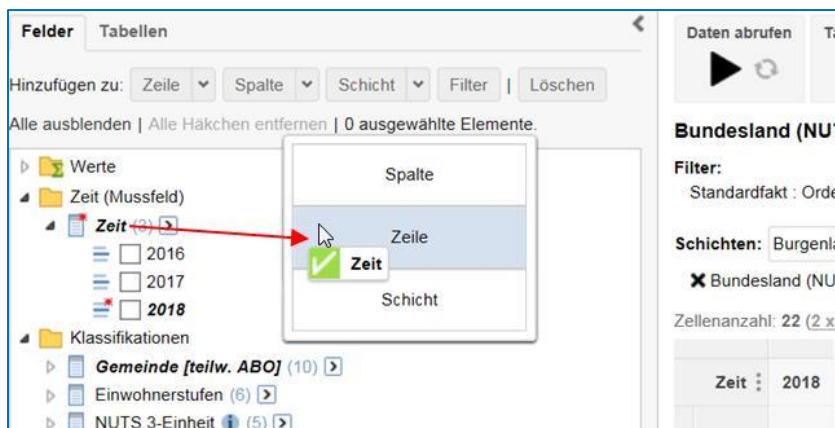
Felder | Tabellen

Hinzufügen zu: Zeile | Spalte | Schicht | Filter | Löschen

Alle ausblenden | Alle Häkchen entfernen | 0 ausgewählte Elemente.

Werte
Zeit (Mussfeld)
Zeit (3)
2016
2017
2018
Klassifikationen
Gemeinde [teilw. ABO] (10)
Einwohnerstufen (6)
NUTS 3-Einheit (5)

Spalte
Zeile
Zeit
Schicht

Daten abrufen

Ta

Bundesland (NU

Filter:
Standardfakt : Orde

Schichten: Burgenla

Bundesland (NU

Zellenanzahl: 22 (2 x

Zeit
2018